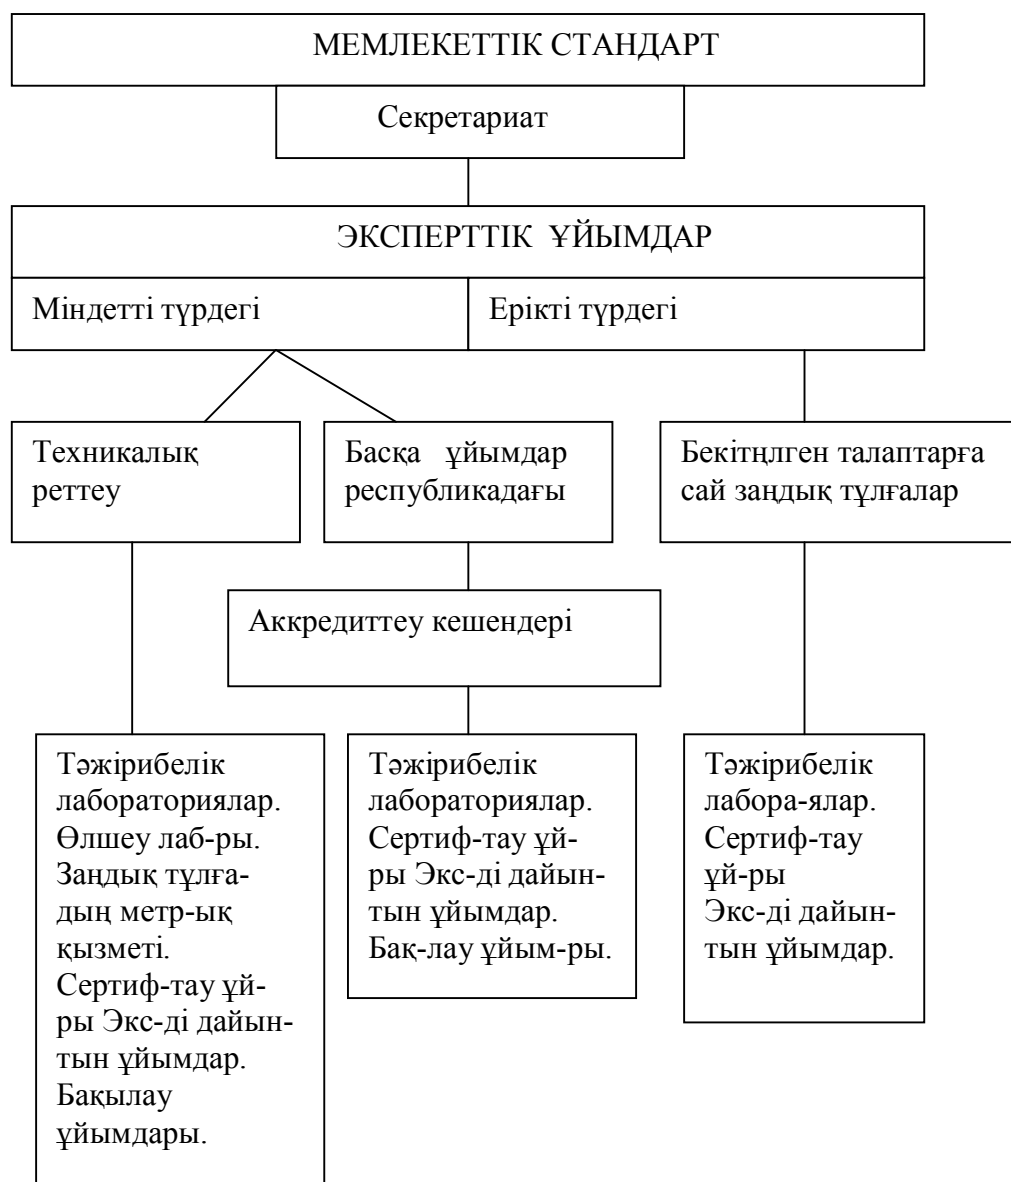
МЕМЛЕКЕТТІК СТАНДАРТ

Секретариат

ЭКСПЕРТТІК ҰЙЫМДАР

Міндетті түрдегі

Ерікті түрдегі

Техникалық реттеу

Басқа ұйымдар республикадағы

Бекітңлген талаптарға сай заңдық тұлғалар

Аккредиттеу кешендері

Тәжірибелік лабораториялар. Өлшеу лаб-ры. Заңдық тұлғадың метр-ық қызметі. Сертиф-тау ұй-ры Экс-ді дайынтын ұйымдар. Бақылау ұйымдары.

Тәжірибелік лабораториялар. Сертиф-тау ұй-ры Экс-ді дайынтын ұйымдар. Бақ-лау ұйым-ры.

Тәжірибелік лабора-ялар. Сертиф-тау ұй-ры Экс-ді дайынтын ұйымдар.